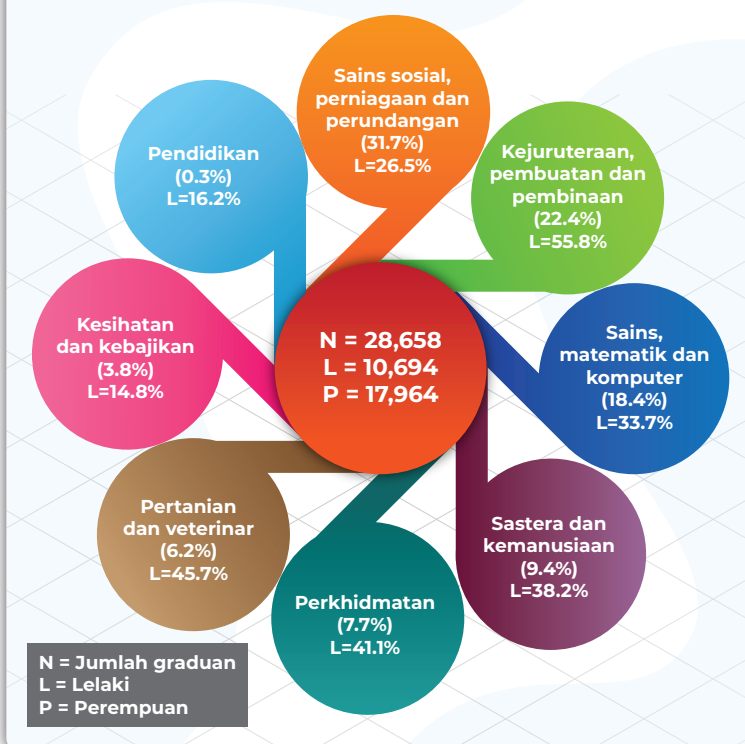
Sains sosial, perniagaan dan perundangan
(31.7%)
L=26.5%

Pendidikan
(0.3%)
L=16.2%

Kejuruteraan, pembuatan dan pembinaan
(22.4%)
L=55.8%

Kesihatan dan kebajikan
(3.8%)
L=14.8%

N = 28,658
L = 10,694
P = 17,964

Sains, matematik dan komputer
(18.4%)
L=33.7%

Pertanian dan veterinar
(6.2%)
L=45.7%

Sastera dan kemanusiaan
(9.4%)
L=38.2%

Perkhidmatan
(7.7%)
L=41.1%

N = Jumlah graduan
L = Lelaki
P = Perempuan